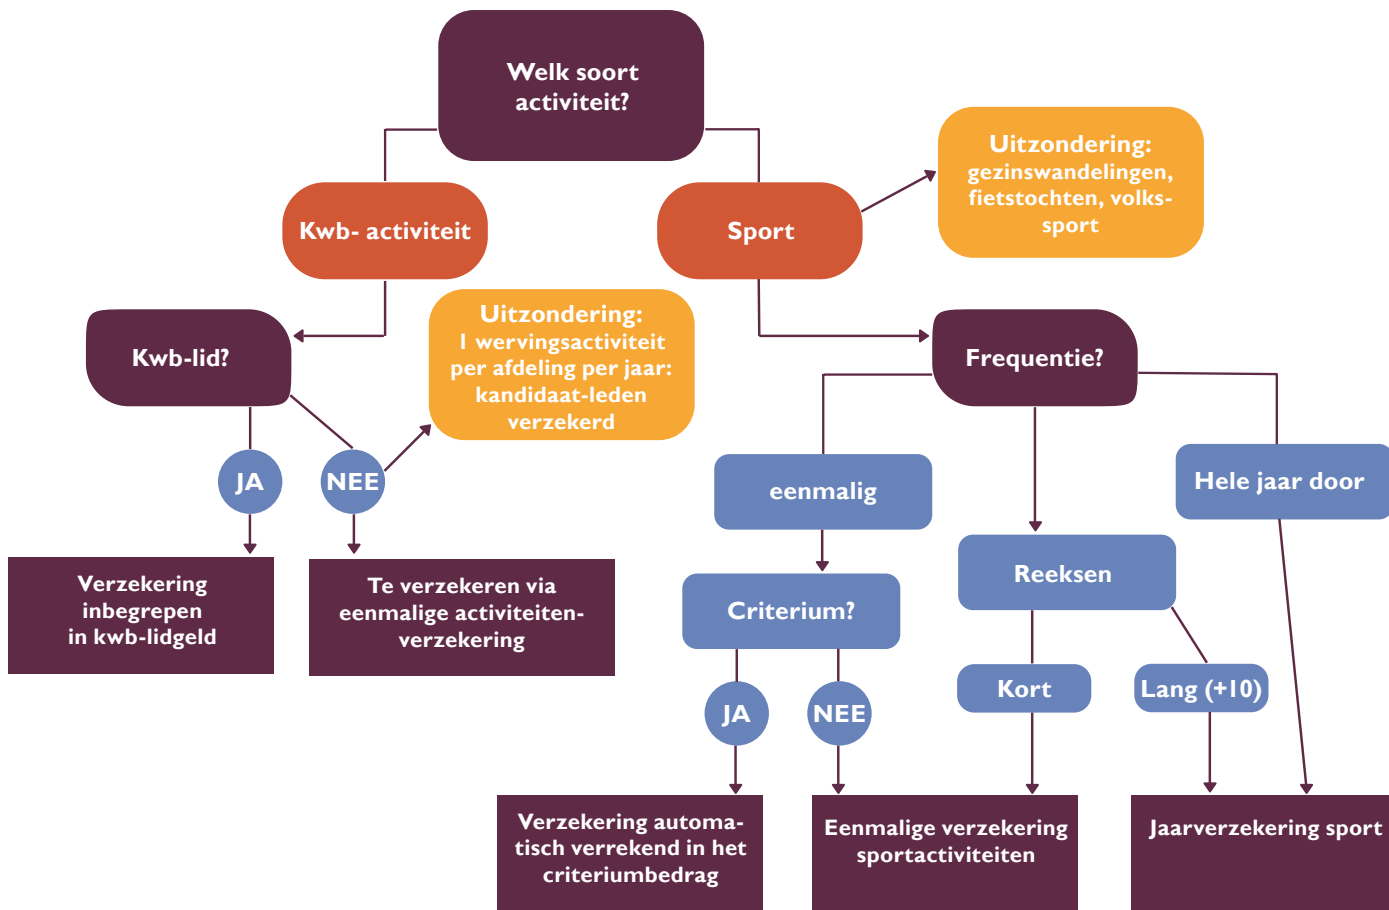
Welk soort activiteit?

Kwb- activiteit

Sport

Uitzondering: gezinswandelingen, fietstochten, volkssport

Kwb-lid?

Uitzondering: 1 wervingsactiviteit per afdeling per jaar: kandidaat-leden verzekerd

Frequentie?

JA

NEE

eenmalig

Hele jaar door

Verzekering inbegrepen in kwb-lidgeld

Te verzekeren via eenmalige activiteitenverzekering

Criterium?

Reeksen

Kort

Lang (+10)

JA

NEE

Verzekering automatisch verrekend in het criteriumbedrag

Eenmalige verzekering sportactiviteiten

Jaarverzekering sport